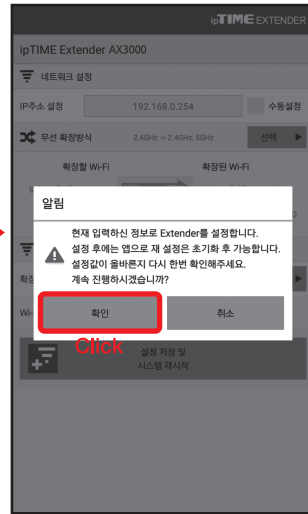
ipTIME EXTENDER

ipTIME Extender AX3000

네트워크 설정

IP주소 설정 192.168.0.254 수동설정

무선 확장방식 2.4GHz → 2.4GHz, 5GHz 선택

확장할 Wi-Fi 확장된 Wi-Fi

알림

현재 입력하신 정보로 Extender를 설정합니다. 설정 후에는 앱으로 재 설정은 초기화 후 가능합니다. 설정값이 올바른지 다시 한번 확인해주세요. 계속 진행하시겠습니까?

확인 취소

Click

설정 저장 및 시스템 재시작